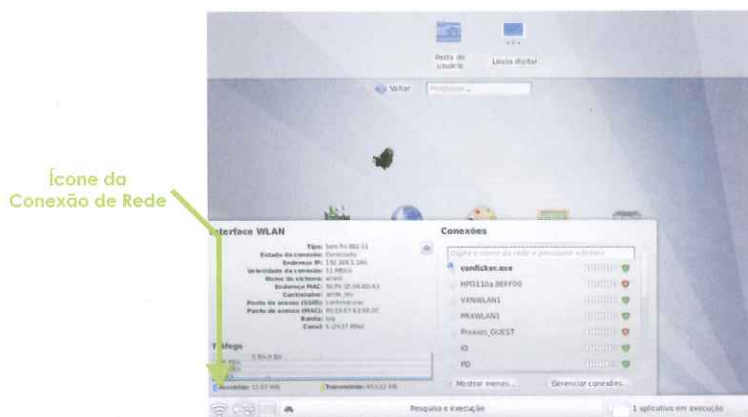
Pasta do usuário

Lousa digital

Voltar

Pesquisar...

Ícone da Conexão de Rede

Interface WLAN

Tipo: Sem fio 802.11
Estado da conexão: Conectado
Endereço IP: 192.168.1.166
Velocidade da conexão: 11 Mbit/s
Nome do sistema: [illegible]
Endereço MAC: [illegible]
Controlador: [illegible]
Ponto de acesso (SSID): conficker.exe
Ponto de acesso (MAC): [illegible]
Banda: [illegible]
Canal: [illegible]

Tráfego

Recebido: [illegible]
Transmitido: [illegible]

Conexões

Digite o nome da rede e pressione <Enter>

conficker.exe
HPD110a.BEFF00
VXNWLAN1
PRXWLAN1
Proxion_GUEST
IO
PD

Mostrar menos...
Gerenciar conexões...

Pesquisa e execução

1 aplicativo em execução